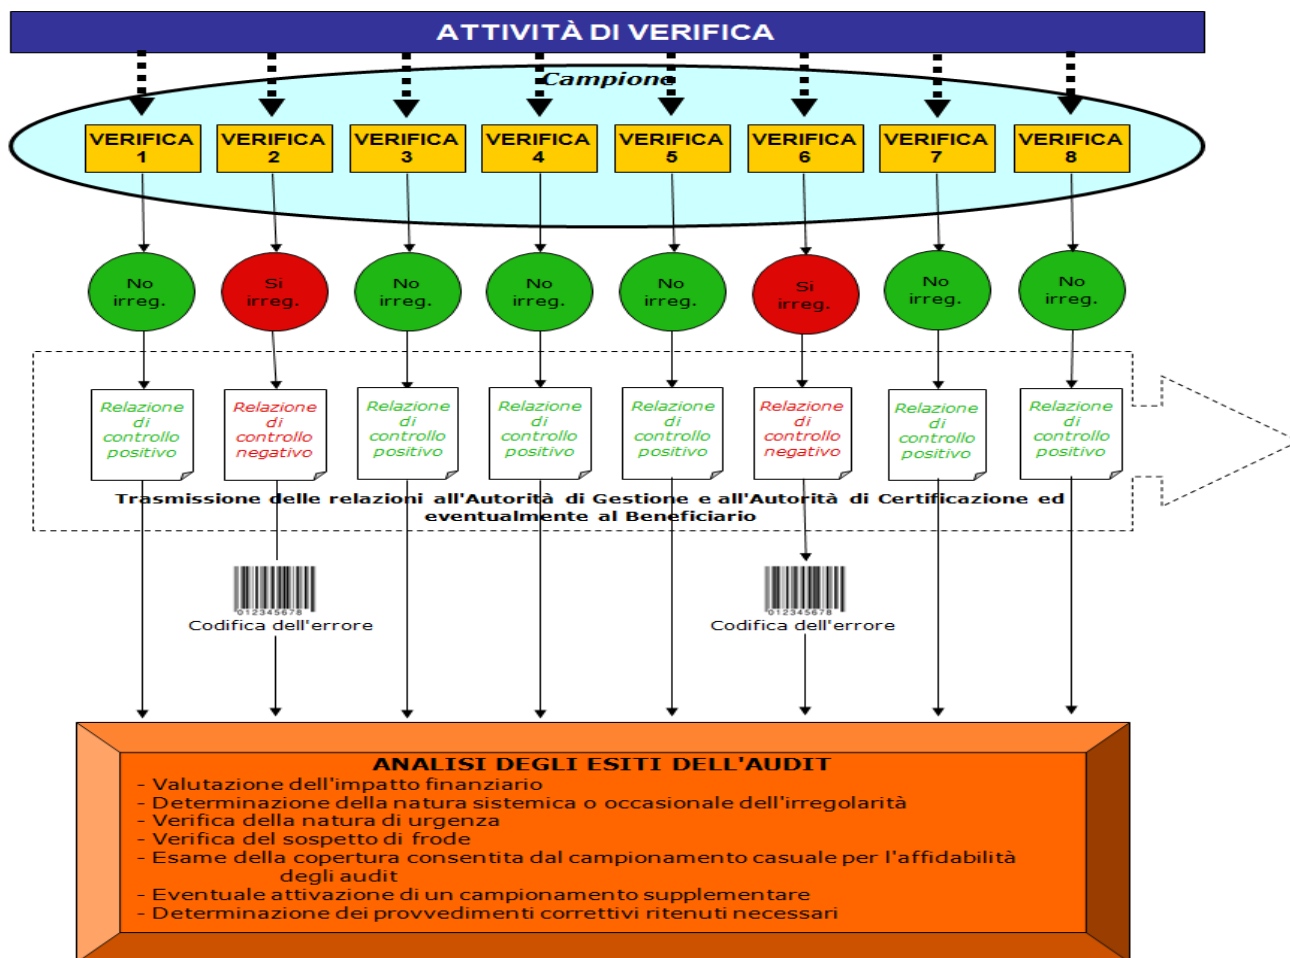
ATTIVITÀ DI VERIFICA

Campione

VERIFICA 1

VERIFICA 2

VERIFICA 3

VERIFICA 4

VERIFICA 5

VERIFICA 6

VERIFICA 7

VERIFICA 8

No irreg.

Si irreg.

No irreg.

No irreg.

No irreg.

Si irreg.

No irreg.

No irreg.

Relazione di controllo positivo

Relazione di controllo negativo

Relazione di controllo positivo

Relazione di controllo positivo

Relazione di controllo positivo

Relazione di controllo negativo

Relazione di controllo positivo

Relazione di controllo positivo

Trasmissione delle relazioni all'Autorità di Gestione e all'Autorità di Certificazione ed eventualmente al Beneficiario

012345678

Codifica dell'errore

012345678

Codifica dell'errore

ANALISI DEGLI ESITI DELL'AUDIT
- Valutazione dell'impatto finanziario
- Determinazione della natura sistemica o occasionale dell'irregolarità
- Verifica della natura di urgenza
- Verifica del sospetto di frode
- Esame della copertura consentita dal campionamento casuale per l'affidabilità degli audit
- Eventuale attivazione di un campionamento supplementare
- Determinazione dei provvedimenti correttivi ritenuti necessari